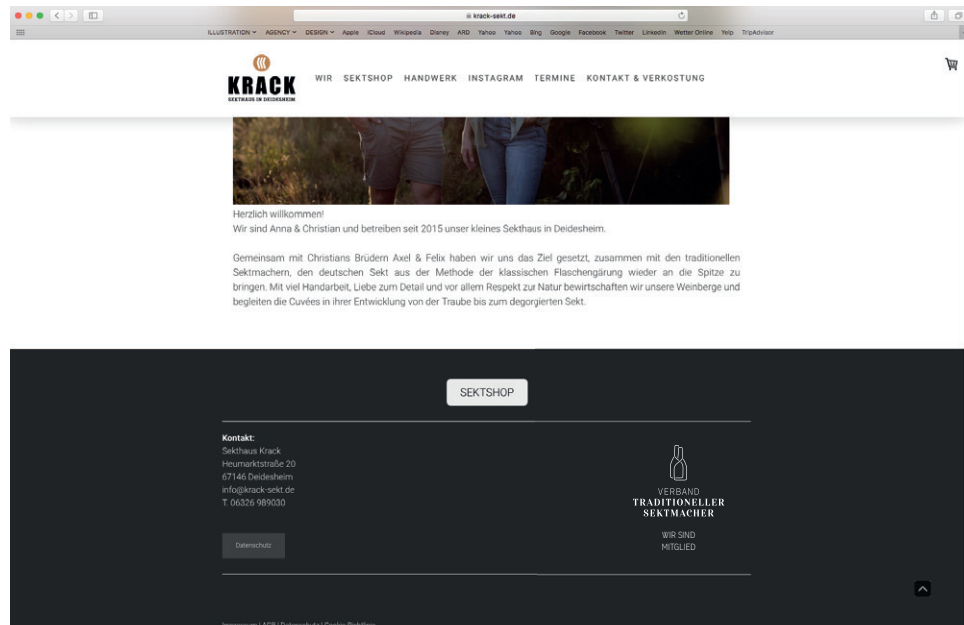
krack-sekt.de

ILLUSTRATION AGENCY DESIGN Apple iCloud Wikipedia Disney ARD Yahoo Yahoo Bing Google Facebook Twitter LinkedIn Wetter Online Yelp TripAdvisor

KRACK
SEKTHAUS IN DEIDESHEIM

WIR SEKTSHOP HANDWERK INSTAGRAM TERMINE KONTAKT & VERKOSTUNG

Herzlich willkommen!
Wir sind Anna & Christian und betreiben seit 2015 unser kleines Sekthaus in Deidesheim.

Gemeinsam mit Christians Brüdern Axel & Felix haben wir uns das Ziel gesetzt, zusammen mit den traditionellen Sektmachern, den deutschen Sekt aus der Methode der klassischen Flaschengärung wieder an die Spitze zu bringen. Mit viel Handarbeit, Liebe zum Detail und vor allem Respekt zur Natur bewirtschaften wir unsere Weinberge und begleiten die Cuvées in ihrer Entwicklung von der Traube bis zum degorgierten Sekt.

SEKTSHOP

Kontakt:
Sekthaus Krack
Heumarktstraße 20
67146 Deidesheim
info@krack-sekt.de
T. 06326 989030

Datenschutz

VERBAND
TRADITIONELLER
SEKTMACHER

WIR SIND
MITGLIED

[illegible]